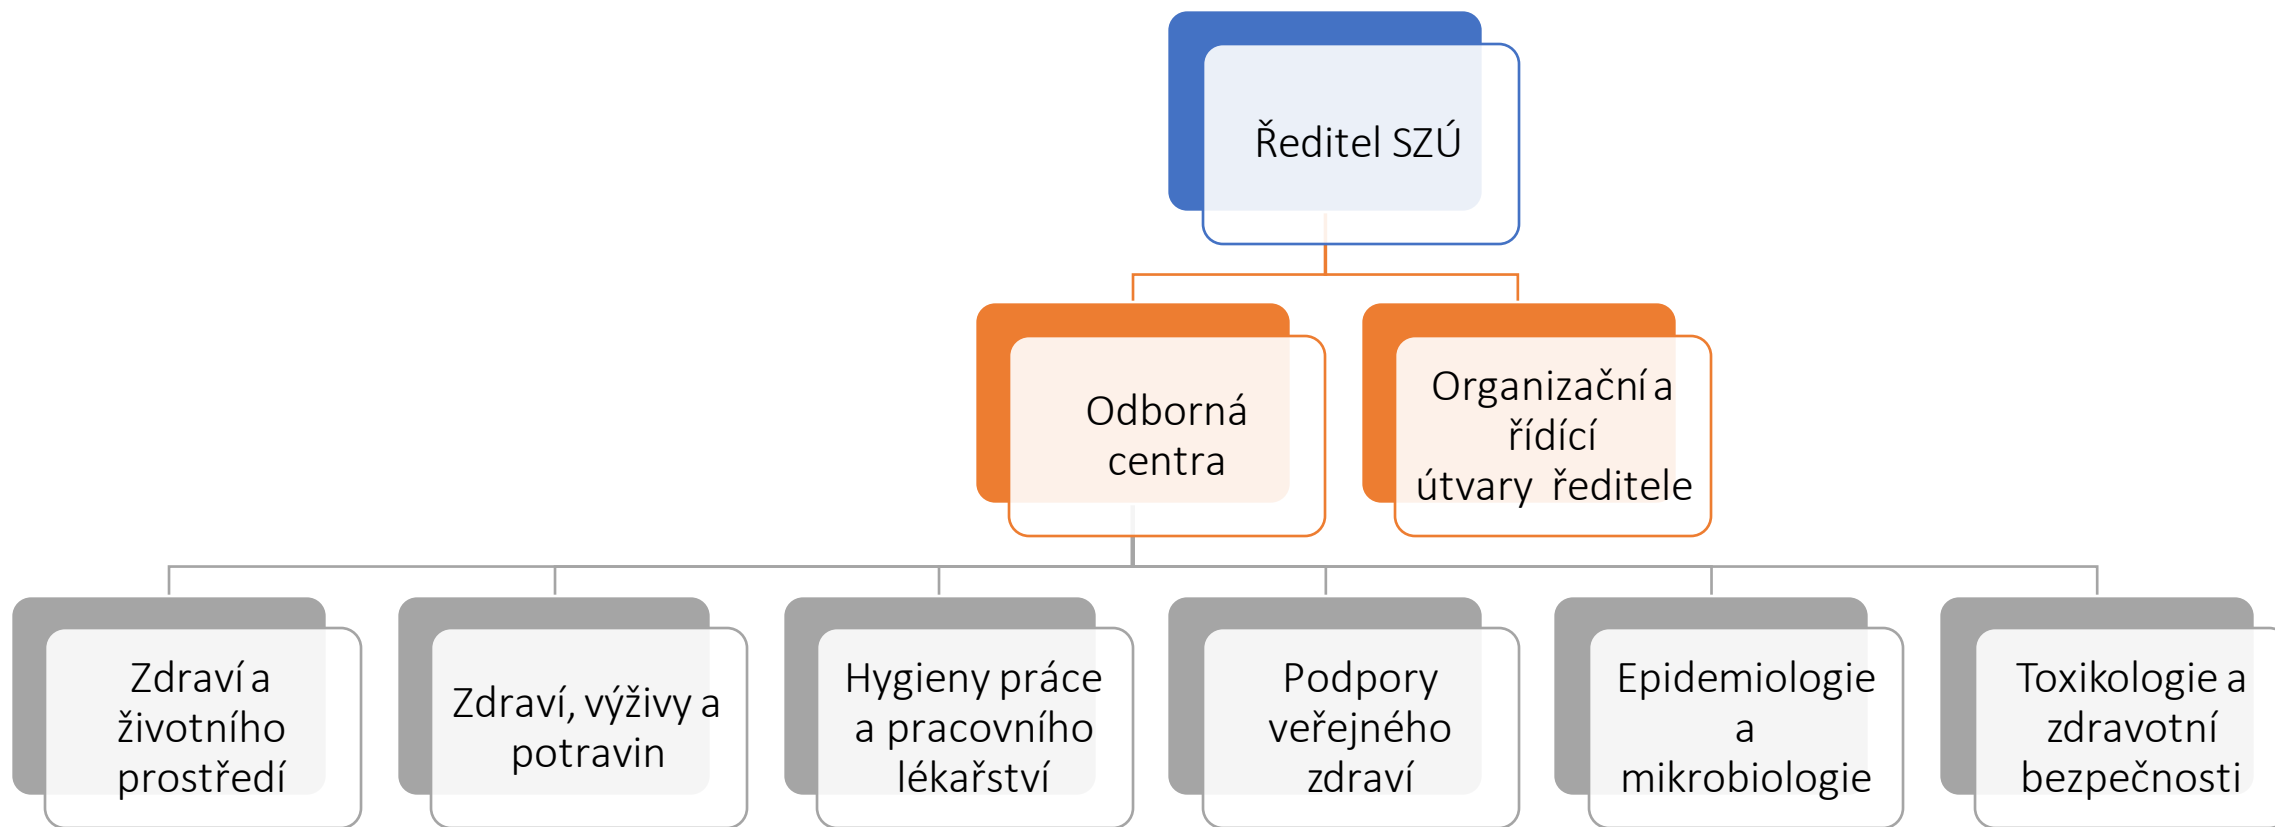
Ředitel SZÚ

Odborná centra

Organizační a řídící útvary ředitele

Zdraví a životního prostředí

Zdraví, výživy a potravin

Hygieny práce a pracovního lékařství

Podpory veřejného zdraví

Epidemiologie a mikrobiologie

Toxikologie a zdravotní bezpečnosti